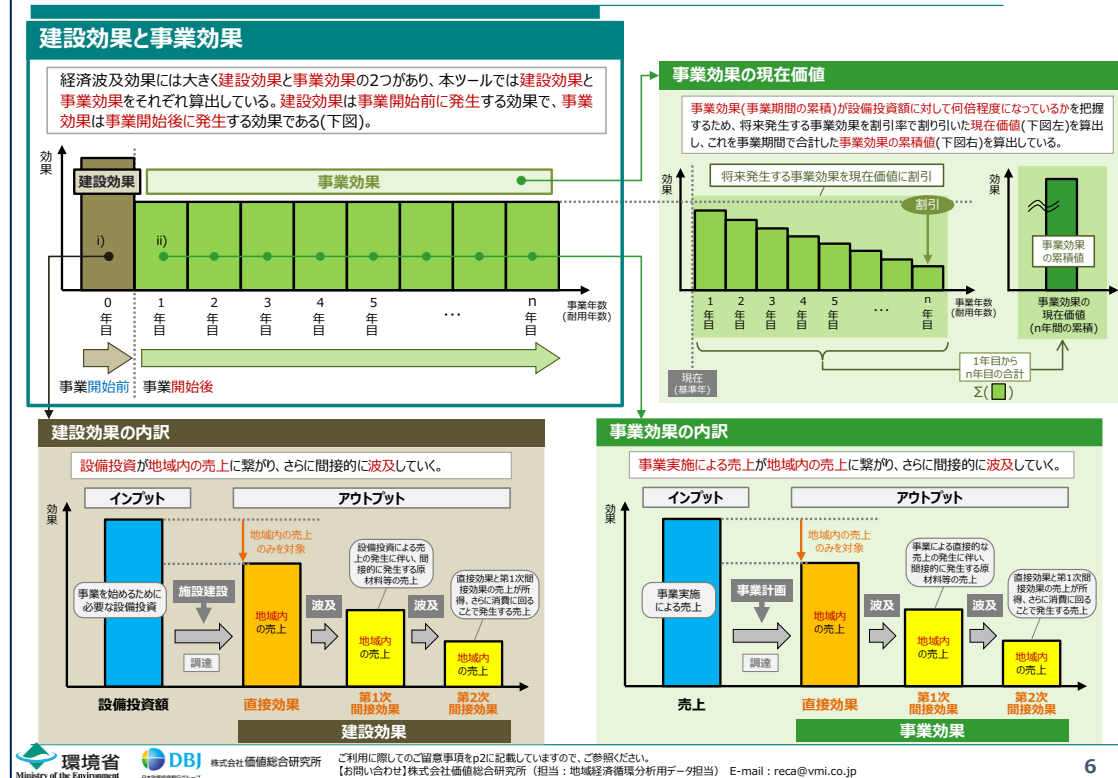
建設効果と事業効果

経済波及効果には大きく建設効果と事業効果の2つがあり、本ツールでは建設効果と事業効果をそれぞれ算出している。建設効果は事業開始前に発生する効果で、事業効果は事業開始後に発生する効果である(下図)。

効果

建設効果

事業効果

i)

ii)

0 年目

1 年目

2 年目

3 年目

4 年目

5 年目

…

n 年目

事業年数 (耐用年数)

事業開始前

事業開始後

事業効果の現在価値

事業効果(事業期間の累積)が設備投資額に対して何倍程度になっているかを把握するため、将来発生する事業効果を割引率で割り引いた現在価値(下図左)を算出し、これを事業期間で合計した事業効果の累積値(下図右)を算出している。

効果

将来発生する事業効果を現在価値に割引

割引

1 年目

2 年目

3 年目

4 年目

5 年目

…

n 年目

事業年数 (耐用年数)

現在 (基準年)

1年目から n年目の合計

Σ( )

効果

事業効果の累積値

事業効果の 現在価値 (n年間の累積)

建設効果の内訳

設備投資が地域内の売上に繋がり、さらに間接的に波及していく。

効果

インプット

アウトプット

事業を始めるために必要な設備投資

施設建設

調達

地域内の売上のみを対象

地域内の売上

設備投資による売上の発生に伴い、間接的に発生する原材料等の売上

波及

地域内の売上

直接効果と第1次間接効果の売上が所得、さらに消費に回ることで発生する売上

波及

地域内の売上

設備投資額

直接効果

第1次 間接効果

第2次 間接効果

建設効果

事業効果の内訳

事業実施による売上が地域内の売上に繋がり、さらに間接的に波及していく。

効果

インプット

アウトプット

事業実施による売上

事業計画

調達

地域内の売上のみを対象

地域内の売上

事業による直接的な売上の発生に伴い、間接的に発生する原材料等の売上

波及

地域内の売上

直接効果と第1次間接効果の売上が所得、さらに消費に回ることで発生する売上

波及

地域内の売上

売上

直接効果

第1次 間接効果

第2次 間接効果

事業効果

環境省 Ministry of the Environment

DBJ

株式会社価値総合研究所

ご利用に際してのご留意事項をp2に記載していますので、ご参照ください。
【お問い合わせ】株式会社価値総合研究所（担当：地域経済循環分析用データ担当） E-mail：reca@vmi.co.jp

6